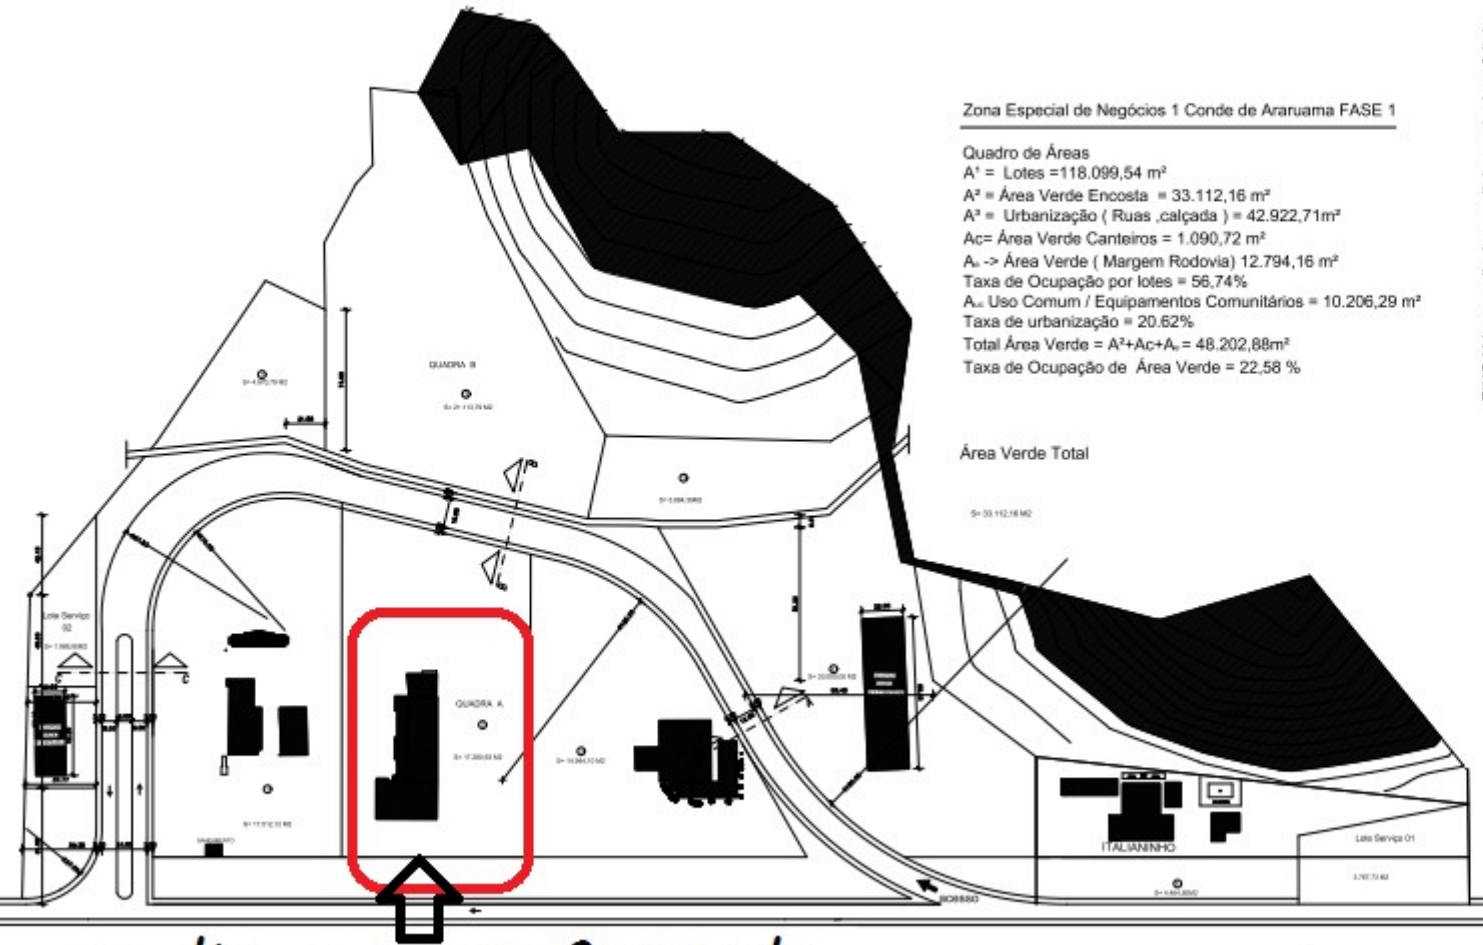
Zona Especial de Negócios 1 Conde de Araruama FASE 1

Quadro de Áreas
A¹ = Lotes =118.099,54 m²
A² = Área Verde Encosta = 33.112,16 m²
A³ = Urbanização ( Ruas ,calçada ) = 42.922,71m²
Ac= Área Verde Canteiros = 1.090,72 m²
Aᵣ -> Área Verde ( Margem Rodovia) 12.794,16 m²
Taxa de Ocupação por lotes = 56,74%
Aᵤc Uso Comum / Equipamentos Comunitários = 10.206,29 m²
Taxa de urbanização = 20.62%
Total Área Verde = A²+Ac+Aᵣ = 48.202,88m²
Taxa de Ocupação de Área Verde = 22,58 %

Área Verde Total

S= 33.112,16 M2

QUADRA B

S= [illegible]

S= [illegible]

S= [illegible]

Lote Serviço 02

S= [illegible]

QUADRA A

S= 17.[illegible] M2

S= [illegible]

S= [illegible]

S= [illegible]

ITALIANINHO

Lote Serviço 01

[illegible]

S= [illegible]

C

C

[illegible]